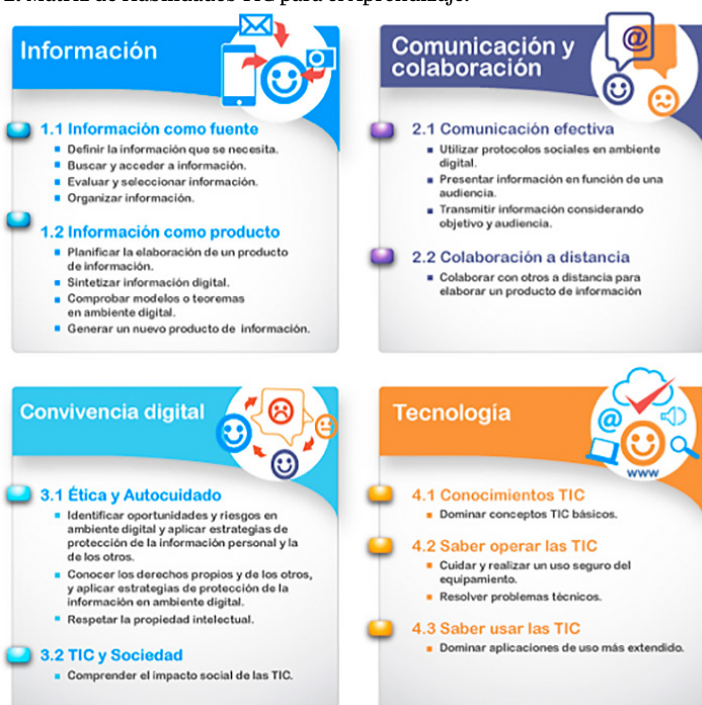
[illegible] Matriz de Habilidades TIC para el aprendizaje.

Información

1.1 Información como fuente
- Definir la información que se necesita.
- Buscar y acceder a información.
- Evaluar y seleccionar información.
- Organizar información.

1.2 Información como producto
- Planificar la elaboración de un producto de información.
- Sintetizar información digital.
- Comprobar modelos o teoremas en ambiente digital.
- Generar un nuevo producto de información.

Comunicación y colaboración

@

2.1 Comunicación efectiva
- Utilizar protocolos sociales en ambiente digital.
- Presentar información en función de una audiencia.
- Transmitir información considerando objetivo y audiencia.

2.2 Colaboración a distancia
- Colaborar con otros a distancia para elaborar un producto de información

Convivencia digital

3.1 Ética y Autocuidado
- Identificar oportunidades y riesgos en ambiente digital y aplicar estrategias de protección de la información personal y la de los otros.
- Conocer los derechos propios y de los otros, y aplicar estrategias de protección de la información en ambiente digital.
- Respetar la propiedad intelectual.

3.2 TIC y Sociedad
- Comprender el impacto social de las TIC.

Tecnología

@

www

4.1 Conocimientos TIC
- Dominar conceptos TIC básicos.

4.2 Saber operar las TIC
- Cuidar y realizar un uso seguro del equipamiento.
- Resolver problemas técnicos.

4.3 Saber usar las TIC
- Dominar aplicaciones de uso más extendido.